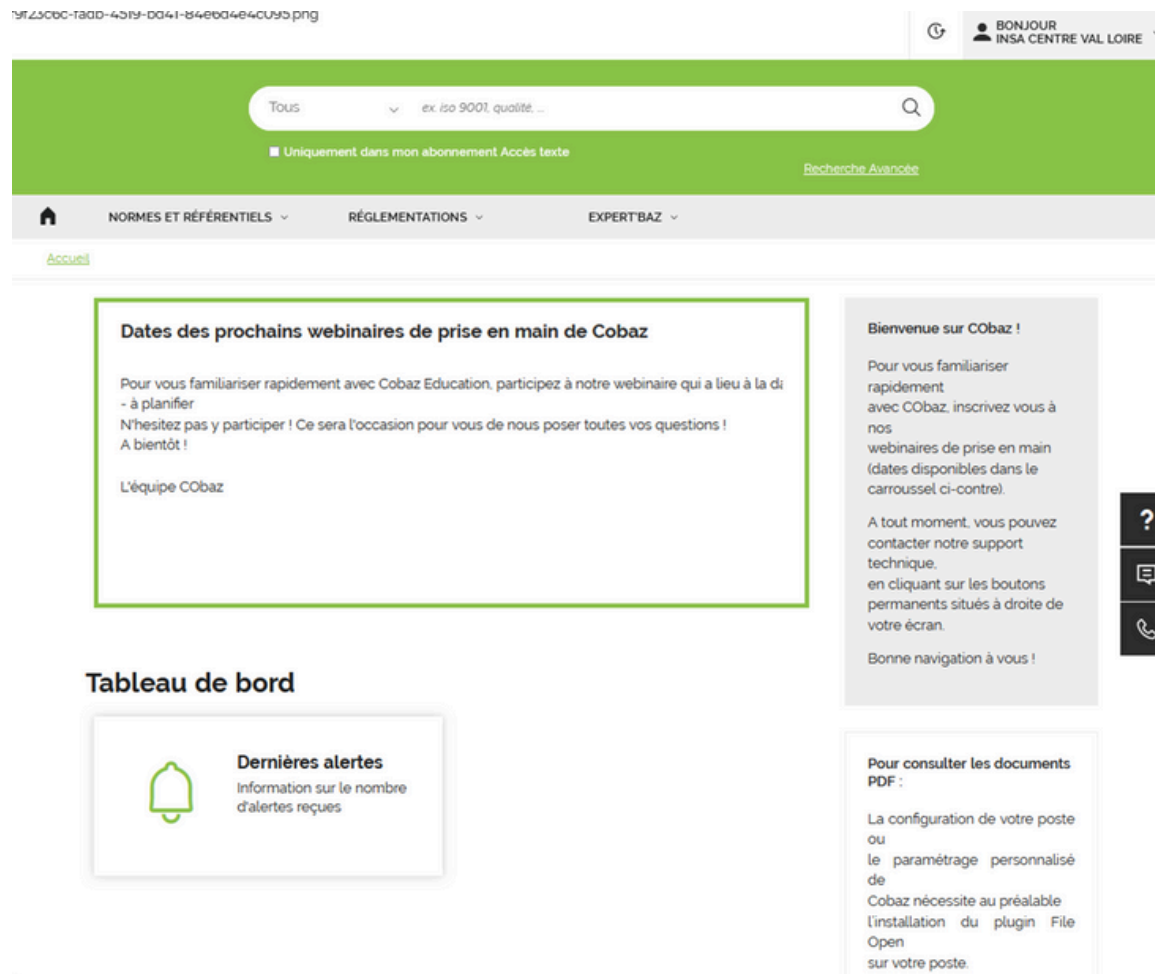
9f23c6c-fadb-45f9-bd41-84e6d4e4c095.png

BONJOUR
INSA CENTRE VAL LOIRE

Tous

ex. iso 9001, qualité, ...

Uniquement dans mon abonnement Accès texte

Recherche Avancée

NORMES ET RÉFÉRENTIELS

RÉGLEMENTATIONS

EXPERT'BAZ

Accueil

Dates des prochains webinaires de prise en main de Cobaz

Pour vous familiariser rapidement avec Cobaz Education, participez à notre webinaire qui a lieu à la da
- à planifier
N'hesitez pas y participer ! Ce sera l'occasion pour vous de nous poser toutes vos questions !
A bientôt !

L'équipe CObaz

Bienvenue sur CObaz !

Pour vous familiariser rapidement avec CObaz, inscrivez vous à nos webinaires de prise en main (dates disponibles dans le carroussel ci-contre).

A tout moment, vous pouvez contacter notre support technique, en cliquant sur les boutons permanents situés à droite de votre écran.

Bonne navigation à vous !

?

Tableau de bord

Dernières alertes
Information sur le nombre d'alertes reçues

Pour consulter les documents PDF :

La configuration de votre poste ou le paramétrage personnalisé de Cobaz nécessite au préalable l'installation du plugin File Open sur votre poste.